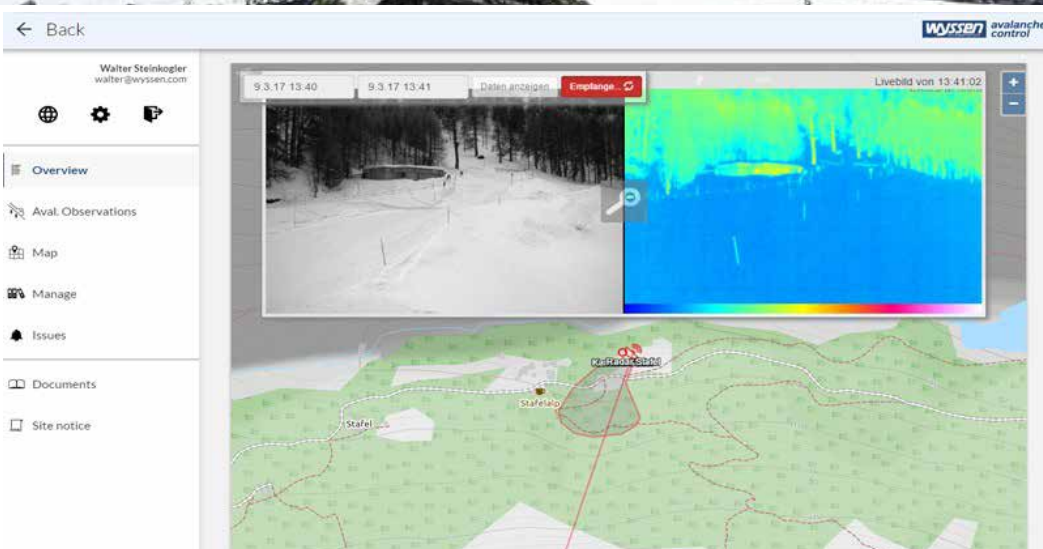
← Back

WYSSEN avalanche control

Walter Steinkogler
walter@wyssen.com

Overview

Aval. Observations

Map

Manage

Issues

Documents

Site notice

9.3.17 13:40

9.3.17 13:41

Daten anzeigen

Empfange...

Livebild von 13:41:02

+

−

KaRaDa Stafel

Stafelalp

Stafel